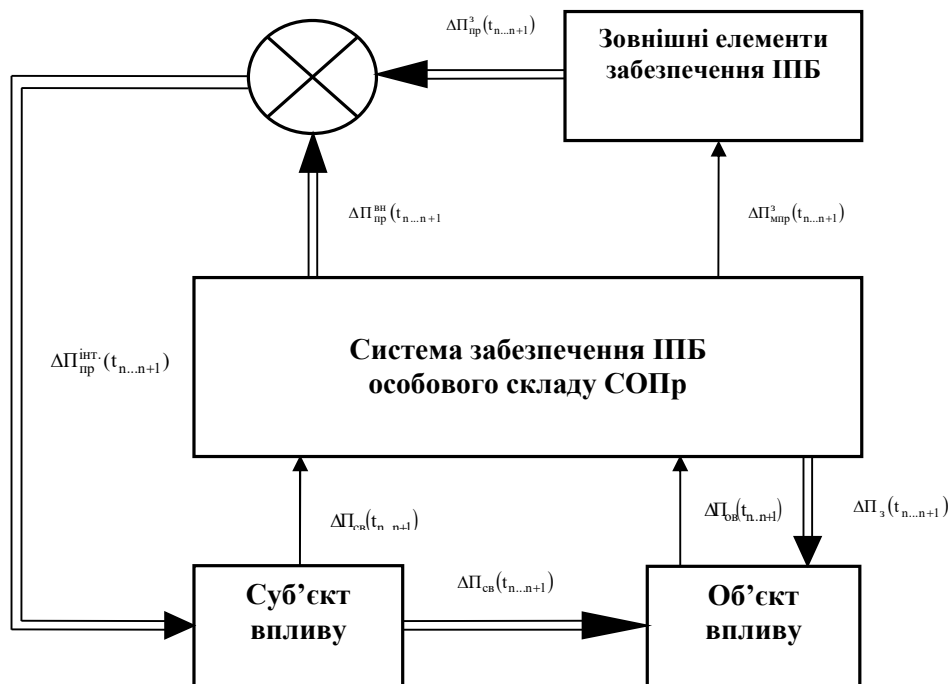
$\Delta\Pi^{з}_{пр}(t_{n...n+1})$

Зовнішні елементи забезпечення ІПБ

$\Delta\Pi^{вн}_{пр}(t_{n...n+1}$

$\Delta\Pi^{з}_{мпр}(t_{n...n+1})$

$\Delta\Pi^{інт.}_{пр}(t_{n...n+1})$

Система забезпечення ІПБ особового складу СОПр

$\Delta\Pi_{св}(t_{n...n+1})$

$\Delta\Pi_{ов}(t_{n...n+1})$

$\Delta\Pi_{з}(t_{n...n+1})$

Суб'єкт впливу

$\Delta\Pi_{св}(t_{n...n+1})$

Об'єкт впливу